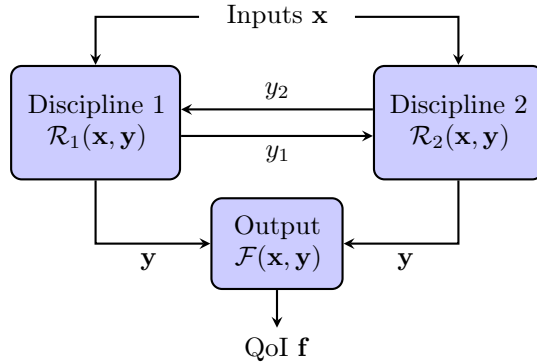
Inputs $\mathbf{x}$

Discipline 1
$\mathcal{R}_1(\mathbf{x}, \mathbf{y})$

$y_2$

$y_1$

Discipline 2
$\mathcal{R}_2(\mathbf{x}, \mathbf{y})$

$\mathbf{y}$

Output
$\mathcal{F}(\mathbf{x}, \mathbf{y})$

$\mathbf{y}$

QoI $\mathbf{f}$